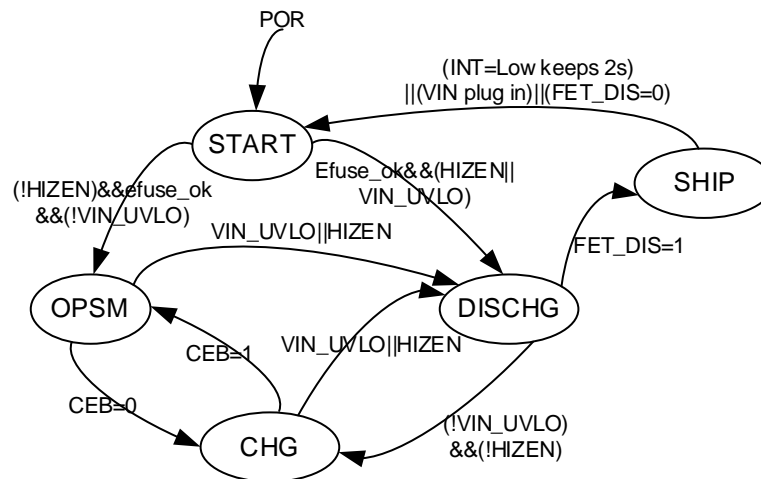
POR

(INT=Low keeps 2s) ||(VIN plug in)||(FET_DIS=0)

START

SHIP

(!HIZEN)&&efuse_ok &&(!VIN_UVLO)

Efuse_ok&&(HIZEN|| VIN_UVLO)

VIN_UVLO||HIZEN

FET_DIS=1

OPSM

DISCHG

CEB=1

VIN_UVLO||HIZEN

CEB=0

(!VIN_UVLO) &&(!HIZEN)

CHG